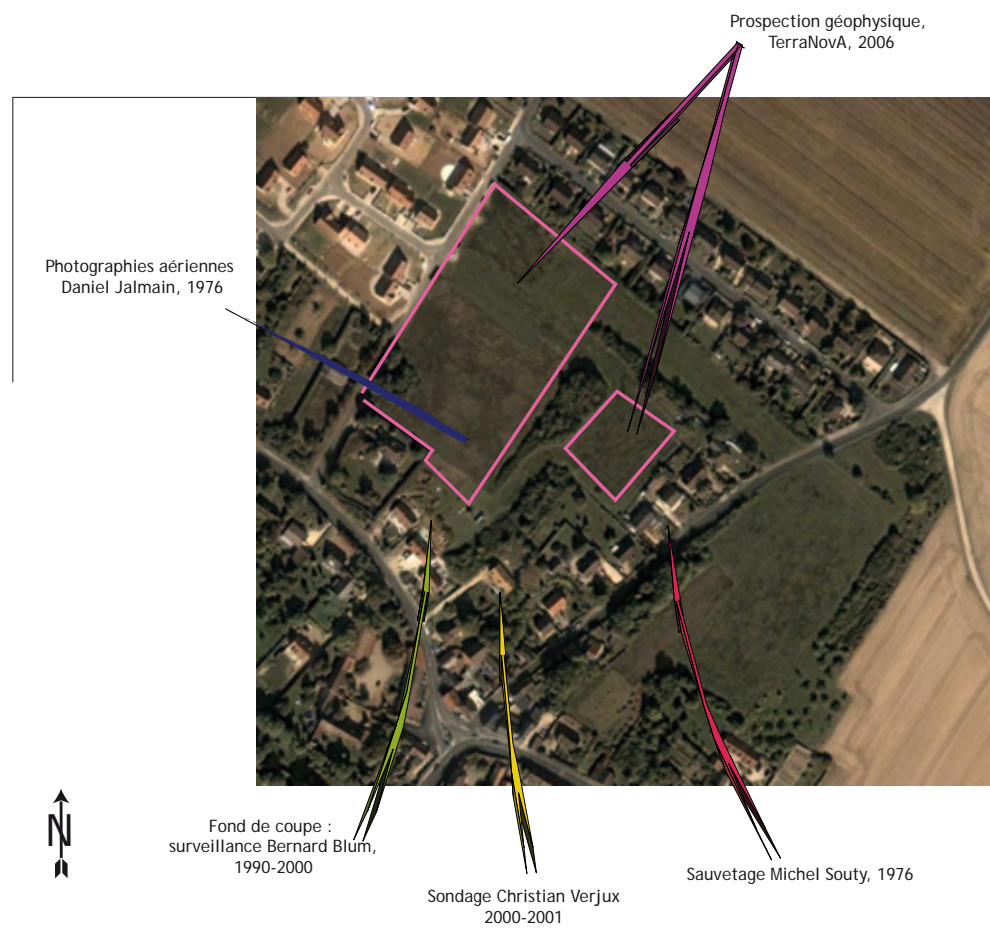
Prospection géophysique, TerraNovA, 2006

Photographies aériennes Daniel Jalmain, 1976

N

Fond de coupe : surveillance Bernard Blum, 1990-2000

Sondage Christian Verjux 2000-2001

Sauvetage Michel Souty, 1976